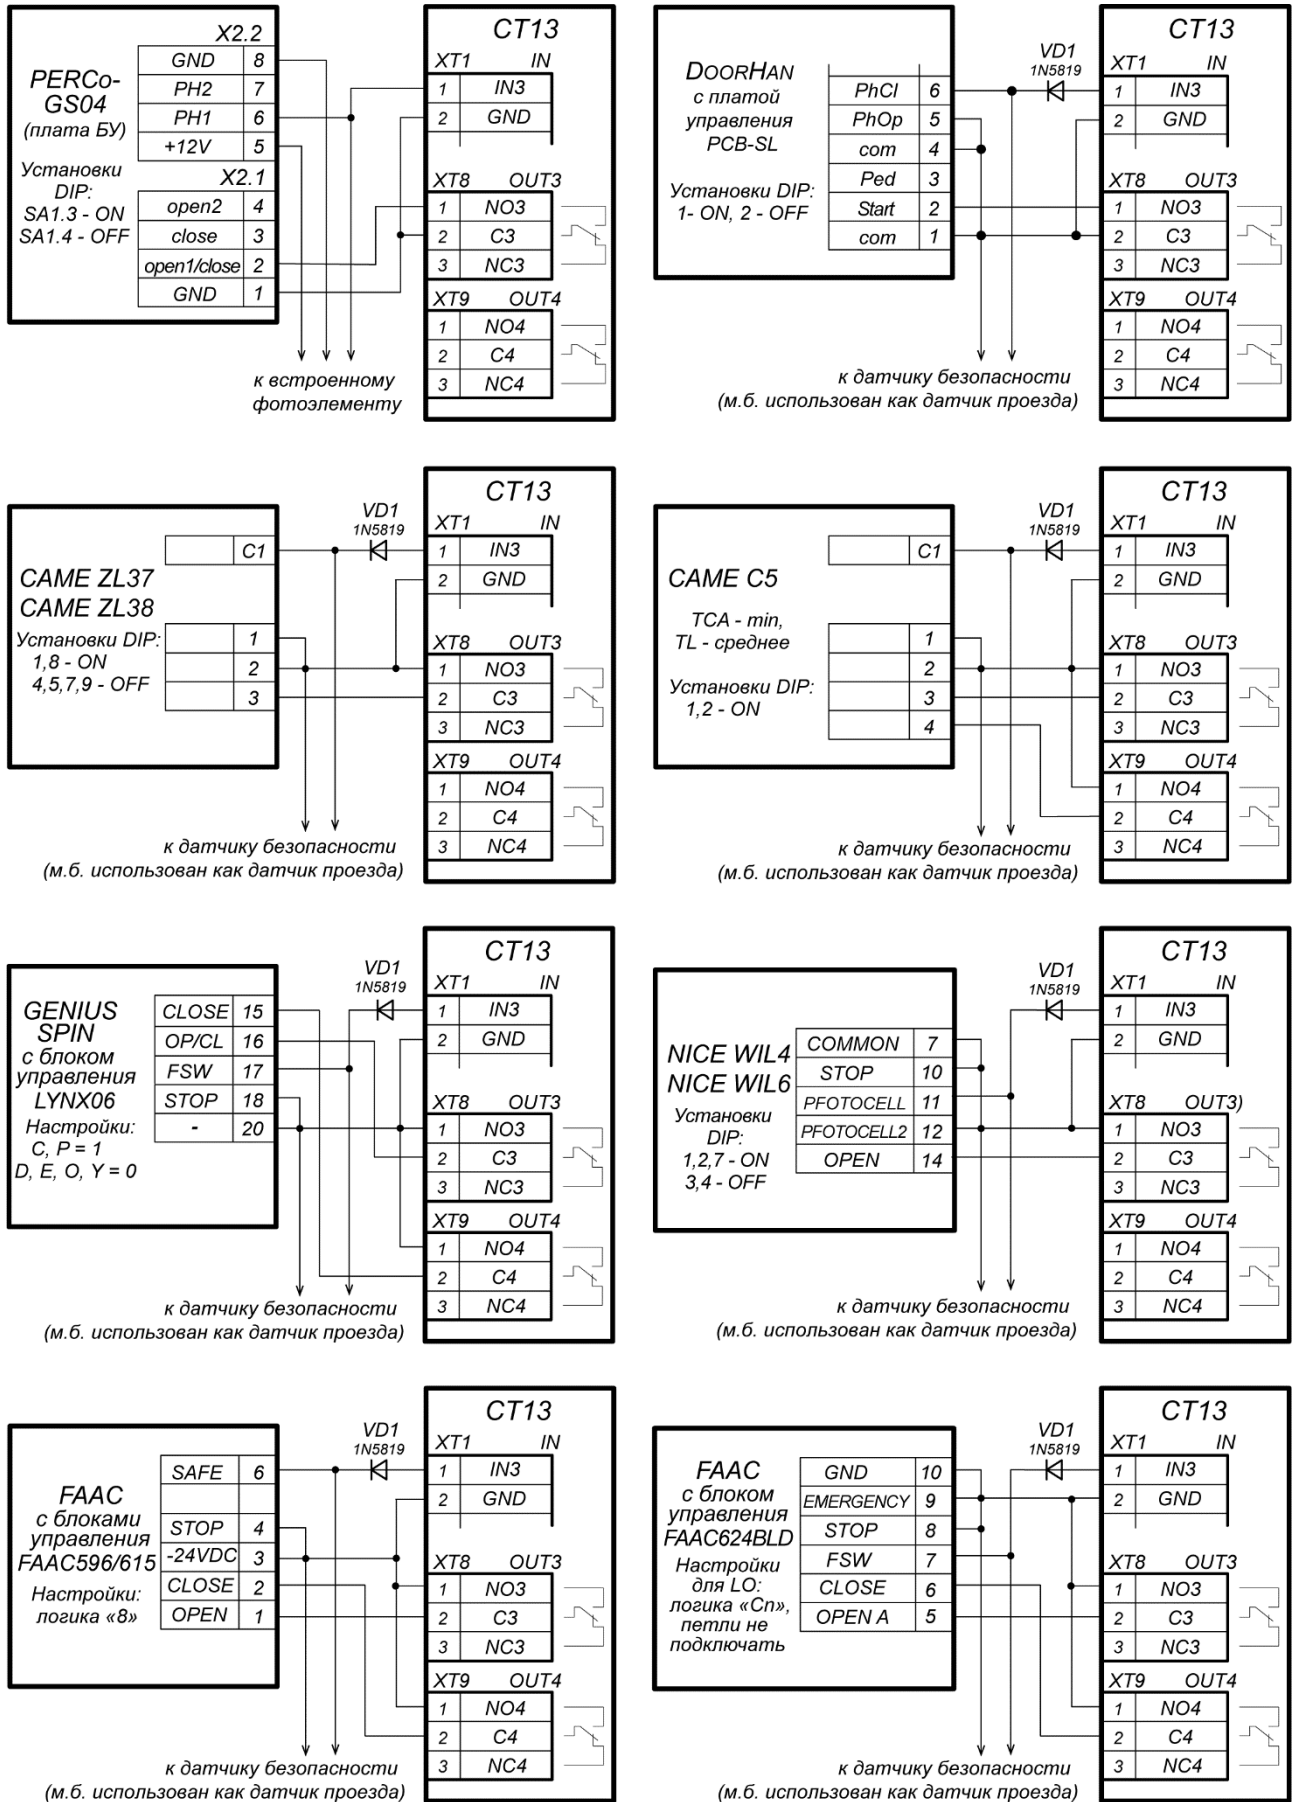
PERCo-GS04
(плата БУ)
Установки DIP:
SA1.3 - ON
SA1.4 - OFF

X2.2
GND 8
PH2 7
PH1 6
+12V 5
X2.1
open2 4
close 3
open1/close 2
GND 1

CT13
XT1 IN
1 IN3
2 GND
XT8 OUT3
1 NO3
2 C3
3 NC3
XT9 OUT4
1 NO4
2 C4
3 NC4

к встроенному фотоэлементу

DOORHAN
с платой управления
PCB-SL
Установки DIP:
1- ON, 2 - OFF

PhCl 6
PhOp 5
com 4
Ped 3
Start 2
com 1

VD1
1N5819

CT13
XT1 IN
1 IN3
2 GND
XT8 OUT3
1 NO3
2 C3
3 NC3
XT9 OUT4
1 NO4
2 C4
3 NC4

к датчику безопасности
(м.б. использован как датчик проезда)

CAME ZL37
CAME ZL38
Установки DIP:
1,8 - ON
4,5,7,9 - OFF

C1
1
2
3

VD1
1N5819

CT13
XT1 IN
1 IN3
2 GND
XT8 OUT3
1 NO3
2 C3
3 NC3
XT9 OUT4
1 NO4
2 C4
3 NC4

к датчику безопасности
(м.б. использован как датчик проезда)

CAME C5
TCA - min,
TL - среднее
Установки DIP:
1,2 - ON

C1
1
2
3
4

VD1
1N5819

CT13
XT1 IN
1 IN3
2 GND
XT8 OUT3
1 NO3
2 C3
3 NC3
XT9 OUT4
1 NO4
2 C4
3 NC4

к датчику безопасности
(м.б. использован как датчик проезда)

GENIUS SPIN
с блоком управления
LYNX06
Настройки:
C, P = 1
D, E, O, Y = 0

CLOSE 15
OP/CL 16
FSW 17
STOP 18
- 20

VD1
1N5819

CT13
XT1 IN
1 IN3
2 GND
XT8 OUT3
1 NO3
2 C3
3 NC3
XT9 OUT4
1 NO4
2 C4
3 NC4

к датчику безопасности
(м.б. использован как датчик проезда)

NICE WIL4
NICE WIL6
Установки DIP:
1,2,7 - ON
3,4 - OFF

COMMON 7
STOP 10
PFOTOCELL 11
PFOTOCELL2 12
OPEN 14

VD1
1N5819

CT13
XT1 IN
1 IN3
2 GND
XT8 OUT3)
1 NO3
2 C3
3 NC3
XT9 OUT4
1 NO4
2 C4
3 NC4

к датчику безопасности
(м.б. использован как датчик проезда)

FAAC
с блоками управления
FAAC596/615
Настройки:
логика «8»

SAFE 6
STOP 4
-24VDC 3
CLOSE 2
OPEN 1

VD1
1N5819

CT13
XT1 IN
1 IN3
2 GND
XT8 OUT3
1 NO3
2 C3
3 NC3
XT9 OUT4
1 NO4
2 C4
3 NC4

к датчику безопасности
(м.б. использован как датчик проезда)

FAAC
с блоком управления
FAAC624BLD
Настройки для LO:
логика «Cn»,
петли не подключать

GND 10
EMERGENCY 9
STOP 8
FSW 7
CLOSE 6
OPEN A 5

VD1
1N5819

CT13
XT1 IN
1 IN3
2 GND
XT8 OUT3
1 NO3
2 C3
3 NC3
XT9 OUT4
1 NO4
2 C4
3 NC4

к датчику безопасности
(м.б. использован как датчик проезда)